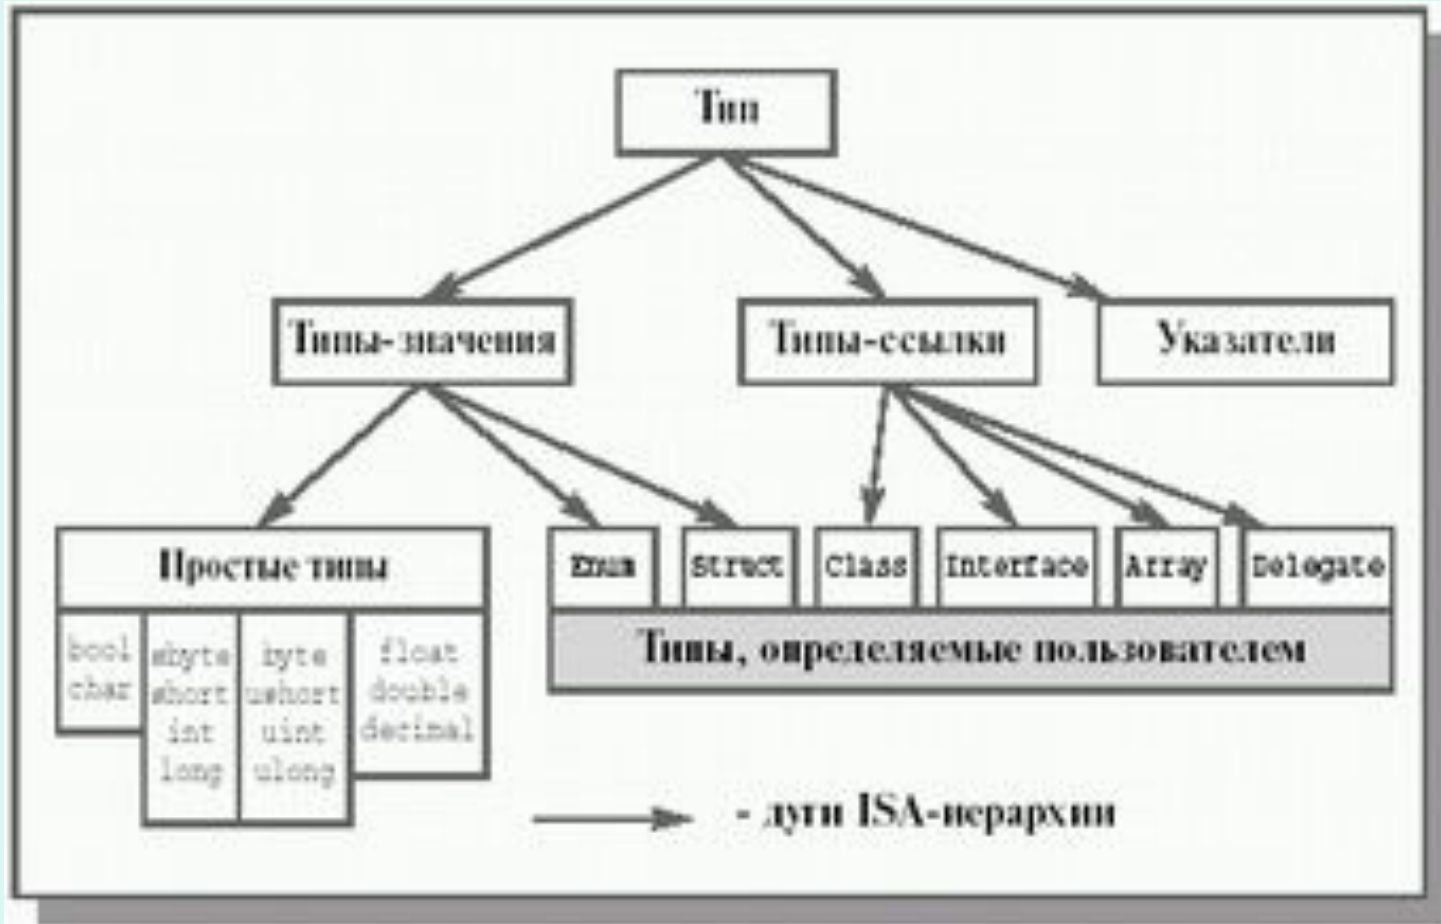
Тип

Типы-значения

Типы-ссылки

Указатели

Простые типы

bool
char

sbyte
short
int
long

byte
ushort
uint
ulong

float
double
decimal

Enum

Struct

Class

Interface

Array

Delegate

Типы, определяемые пользователем

- дуги ISA-иерархии